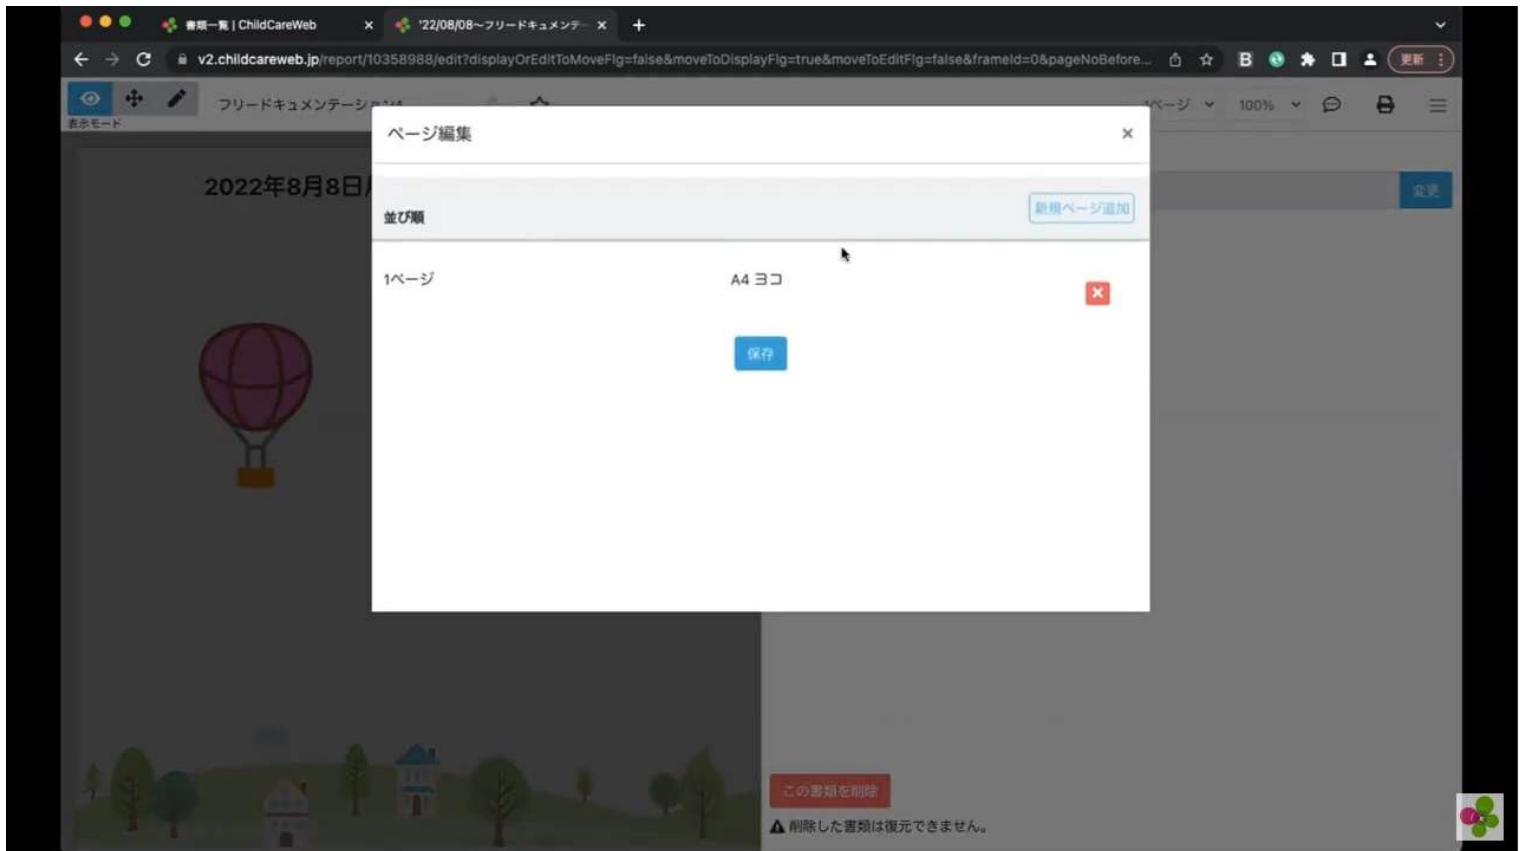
書類一覧 | ChildCareWeb
'22/08/08～フリードキュメンテ
v2.childcareweb.jp/report/10358988/edit?displayOrEditToMoveFlg=false&moveToDisplayFlg=true&moveToEditFlg=false&frameId=0&pageNoBefore...
B
更新
表示モード
フリードキュメンテーション
ページ
100%
2022年8月8日
変更
ページ編集
×
並び順
新規ページ追加
1ページ
A4 ヨコ
保存
この書類を削除
削除した書類は復元できません。